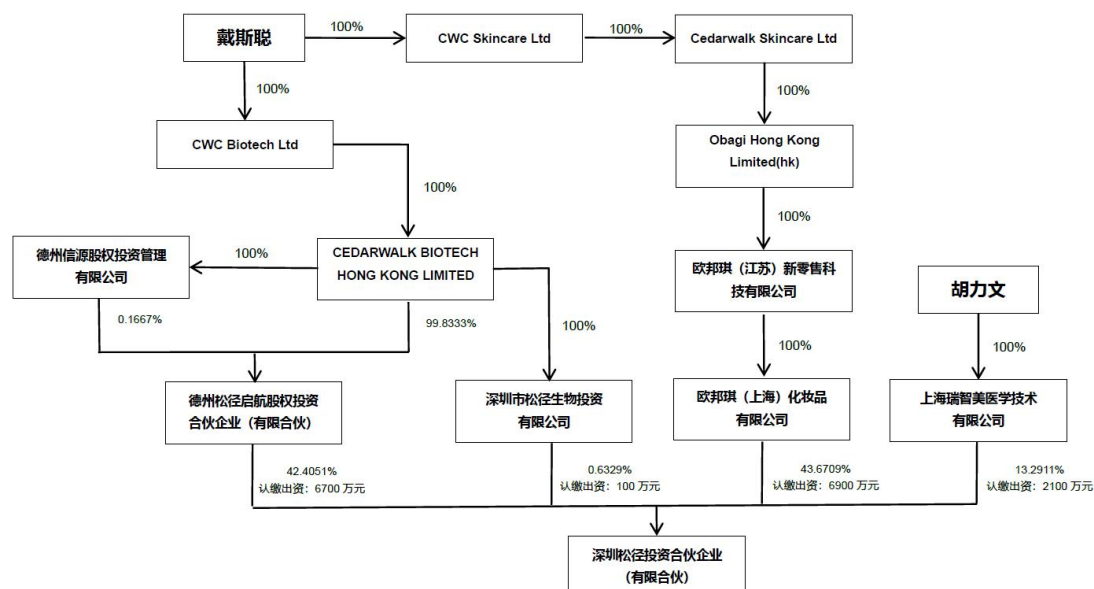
戴斯聪

100%

CWC Skincare Ltd

100%

Cedarwalk Skincare Ltd

100%

CWC Biotech Ltd

100%

Obagi Hong Kong Limited(hk)

100%

德州信源股权投资管理有限公司

100%

CEDARWALK BIOTECH HONG KONG LIMITED

100%

欧邦琪（江苏）新零售科技有限公司

胡力文

0.1667%

99.8333%

100%

100%

100%

德州松径启航股权投资合伙企业（有限合伙）

深圳市松径生物投资有限公司

欧邦琪（上海）化妆品有限公司

上海瑞智美医学技术有限公司

42.4051%
认缴出资：6700 万元

0.6329%
认缴出资：100 万元

43.6709%
认缴出资：6900 万元

13.2911%
认缴出资：2100 万元

深圳松径投资合伙企业（有限合伙）